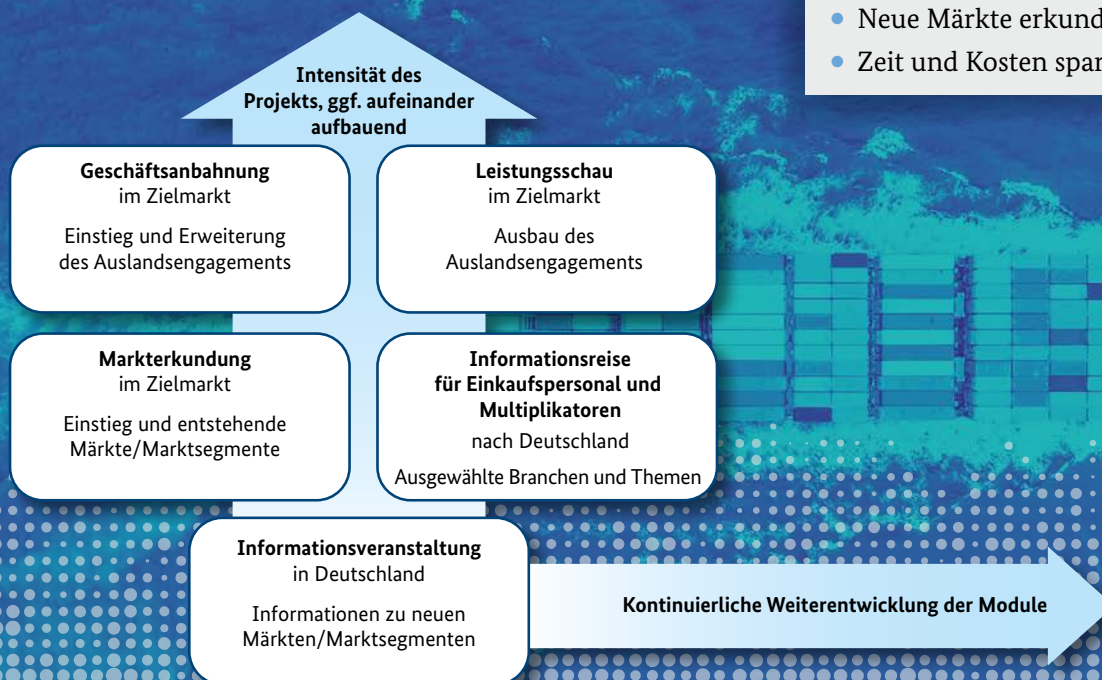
• Neue Märkte erkund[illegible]
• Zeit und Kosten spar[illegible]

Intensität des Projekts, ggf. aufeinander aufbauend

Geschäftsanbahnung
im Zielmarkt

Einstieg und Erweiterung des Auslandsengagements

Leistungsschau
im Zielmarkt

Ausbau des Auslandsengagements

Markterkundung
im Zielmarkt

Einstieg und entstehende Märkte/Marktsegmente

Informationsreise für Einkaufspersonal und Multiplikatoren
nach Deutschland

Ausgewählte Branchen und Themen

Informationsveranstaltung
in Deutschland

Informationen zu neuen Märkten/Marktsegmenten

Kontinuierliche Weiterentwicklung der Module